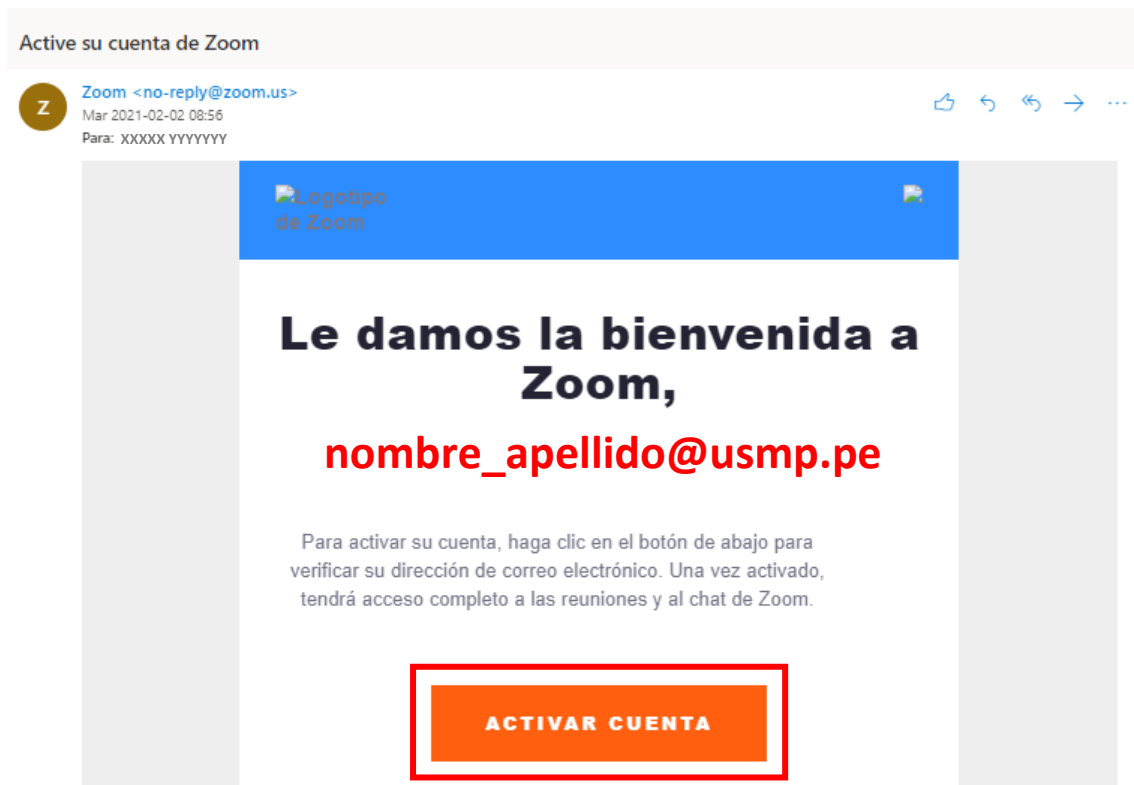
Active su cuenta de Zoom

Z

Zoom <no-reply@zoom.us>
Mar 2021-02-02 08:56
Para: XXXXX YYYYYYY

Logotipo de Zoom

Le damos la bienvenida a Zoom,

nombre_apellido@usmp.pe

Para activar su cuenta, haga clic en el botón de abajo para verificar su dirección de correo electrónico. Una vez activado, tendrá acceso completo a las reuniones y al chat de Zoom.

ACTIVAR CUENTA